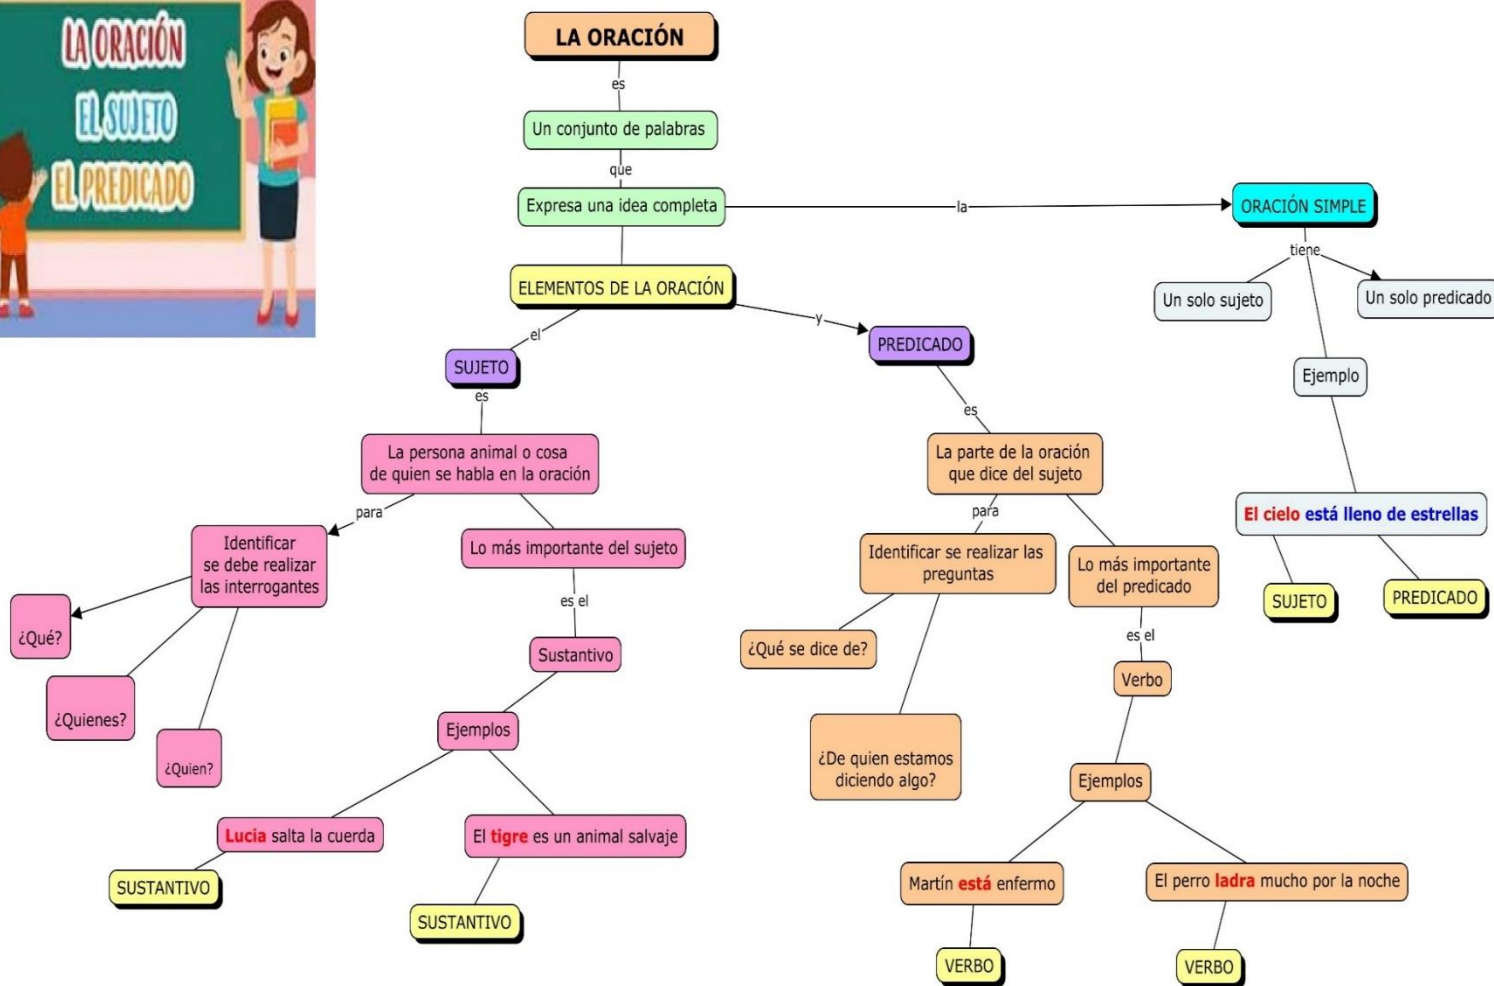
LA ORACIÓN
EL SUJETO
EL PREDICADO

LA ORACIÓN

es

Un conjunto de palabras

que

Expresa una idea completa

la

ORACIÓN SIMPLE

tiene

Un solo sujeto

Un solo predicado

Ejemplo

El cielo está lleno de estrellas

SUJETO

PREDICADO

ELEMENTOS DE LA ORACIÓN

el

y

SUJETO

es

La persona animal o cosa de quien se habla en la oración

para

Identificar se debe realizar las interrogantes

¿Qué?

¿Quienes?

¿Quien?

Lo más importante del sujeto

es el

Sustantivo

Ejemplos

Lucia salta la cuerda

SUSTANTIVO

El tigre es un animal salvaje

SUSTANTIVO

PREDICADO

es

La parte de la oración que dice del sujeto

para

Identificar se realizar las preguntas

¿Qué se dice de?

¿De quien estamos diciendo algo?

Lo más importante del predicado

es el

Verbo

Ejemplos

Martín está enfermo

VERBO

El perro ladra mucho por la noche

VERBO